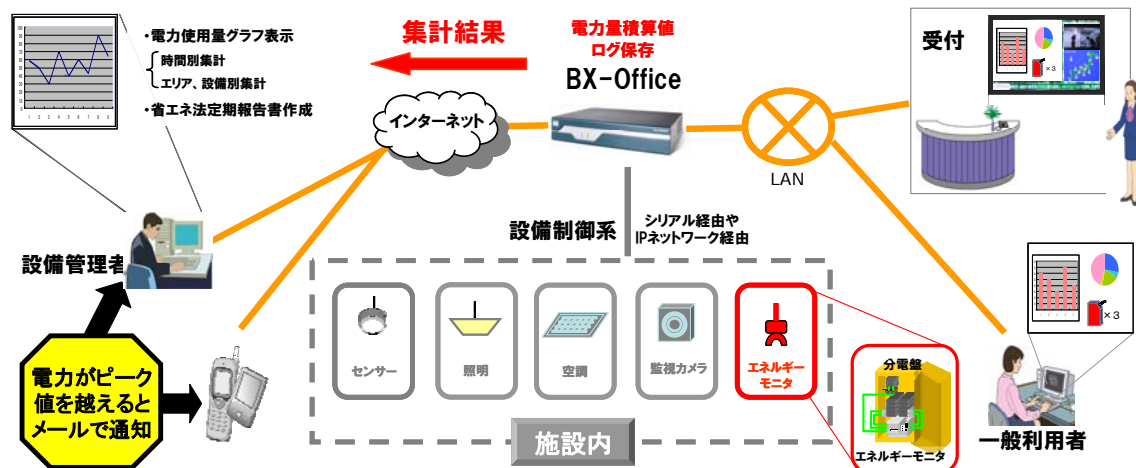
・電力使用量グラフ表示

時間別集計

エリア、設備別集計

・省エネ法定期報告書作成

集計結果

電力量積算値
ログ保存

BX-Office

受付

×3

インターネット

LAN

設備制御系

シリアル経由や
IPネットワーク経由

設備管理者

×3

電力がピークを越えるとメールで通知

センサー

照明

空調

監視カメラ

エネルギーモニタ

分電盤

エネルギーモニタ

施設内

一般利用者